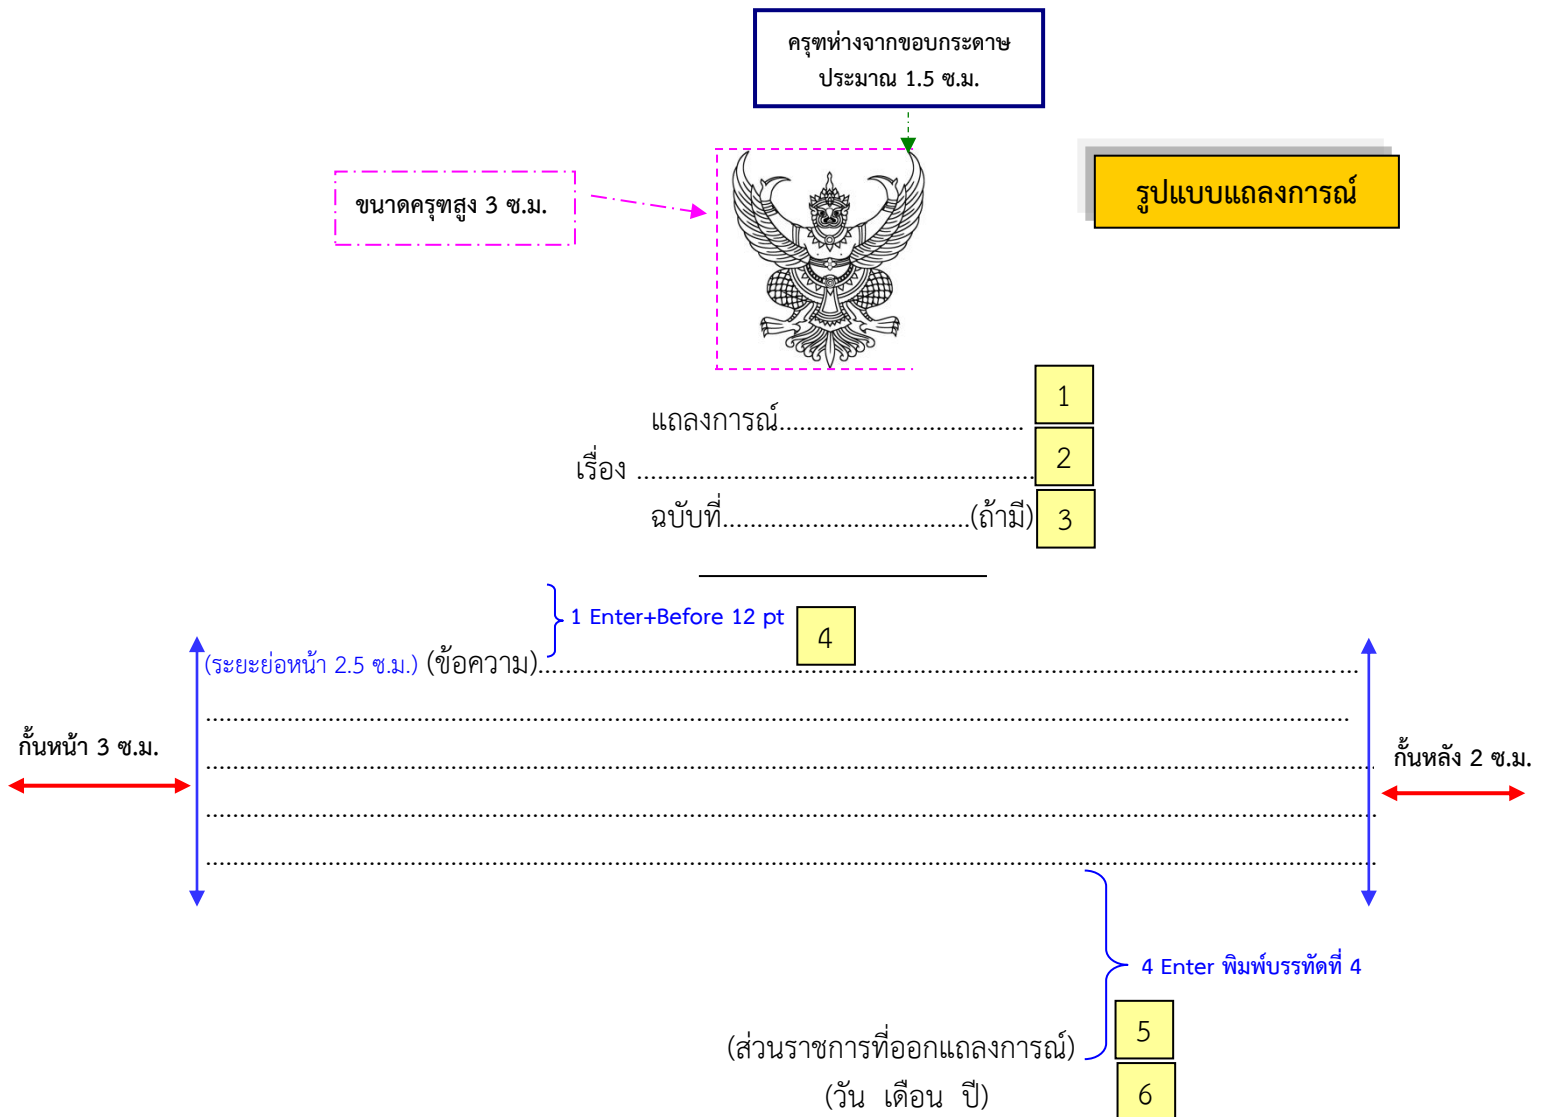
ครุฑห่างจากขอบกระดาษ ประมาณ 1.5 ซ.ม.

ขนาดครุฑสูง 3 ซ.ม.

รูปแบบแถลงการณ์

แถลงการณ์.................................... 1

เรื่อง ........................................................ 2

ฉบับที่..................................(ถ้ามี) 3

1 Enter+Before 12 pt 4

(ระยะย่อหน้า 2.5 ซ.ม.) (ข้อความ)..............................................................................................

.........................................................................................................................................

กั้นหน้า 3 ซ.ม.

.........................................................................................................................................

กั้นหลัง 2 ซ.ม.

.........................................................................................................................................

.........................................................................................................................................

4 Enter พิมพ์บรรทัดที่ 4

(ส่วนราชการที่ออกแถลงการณ์) 5

(วัน เดือน ปี) 6